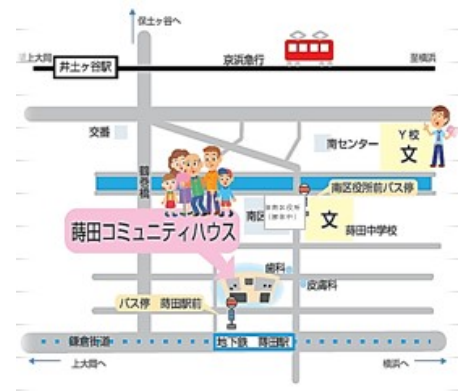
保土ヶ谷へ
至上大岡
井土ケ谷駅
京浜急行
至横浜
交番
南センター
Y校
文
蒔田橋
南区役所前バス停
南区
文
蒔田中学校
蒔田コミュニティハウス
歯科
皮膚科
バス停　蒔田駅前
鎌倉街道
地下鉄　蒔田駅
上大岡へ
横浜へ